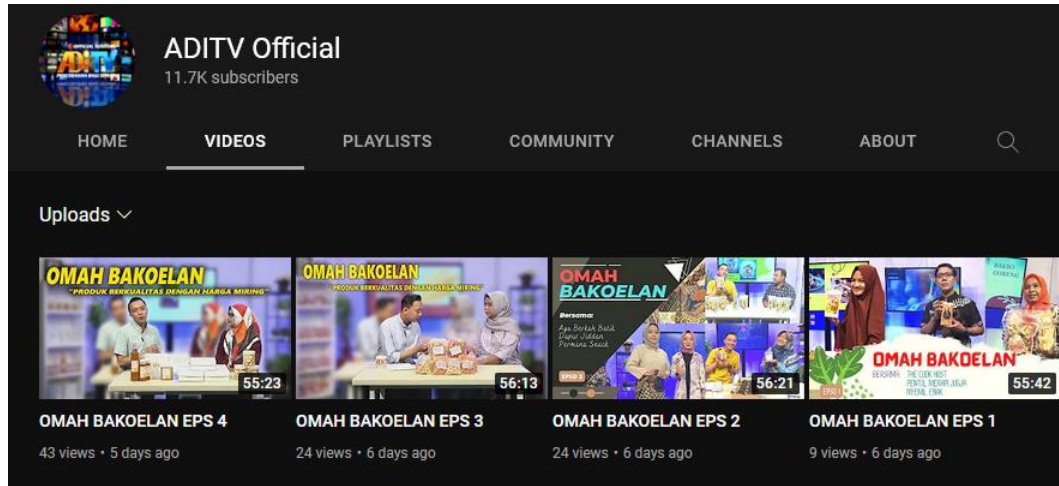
ADITV Official
11.7K subscribers

HOME VIDEOS PLAYLISTS COMMUNITY CHANNELS ABOUT

Uploads

OMAH BAKOELAN
"PRODUK BERKUALITAS DENGAN HARGA MIRING"
55:23
OMAH BAKOELAN EPS 4
43 views • 5 days ago

OMAH BAKOELAN
PRODUK BERKUALITAS DENGAN HARGA MIRING
56:13
OMAH BAKOELAN EPS 3
24 views • 6 days ago

OMAH BAKOELAN
Bersama:
Ayu Berkah Batik
Dapur Jidddan
Permana Snack
EPSD 2
56:21
OMAH BAKOELAN EPS 2
24 views • 6 days ago

BAKSO GORENG
OMAH BAKOELAN
BERSAMA THE COOK HOST
PENTOL MERAPI JOGJA
NYEMIL ENAK
EPS 1
55:42
OMAH BAKOELAN EPS 1
9 views • 6 days ago